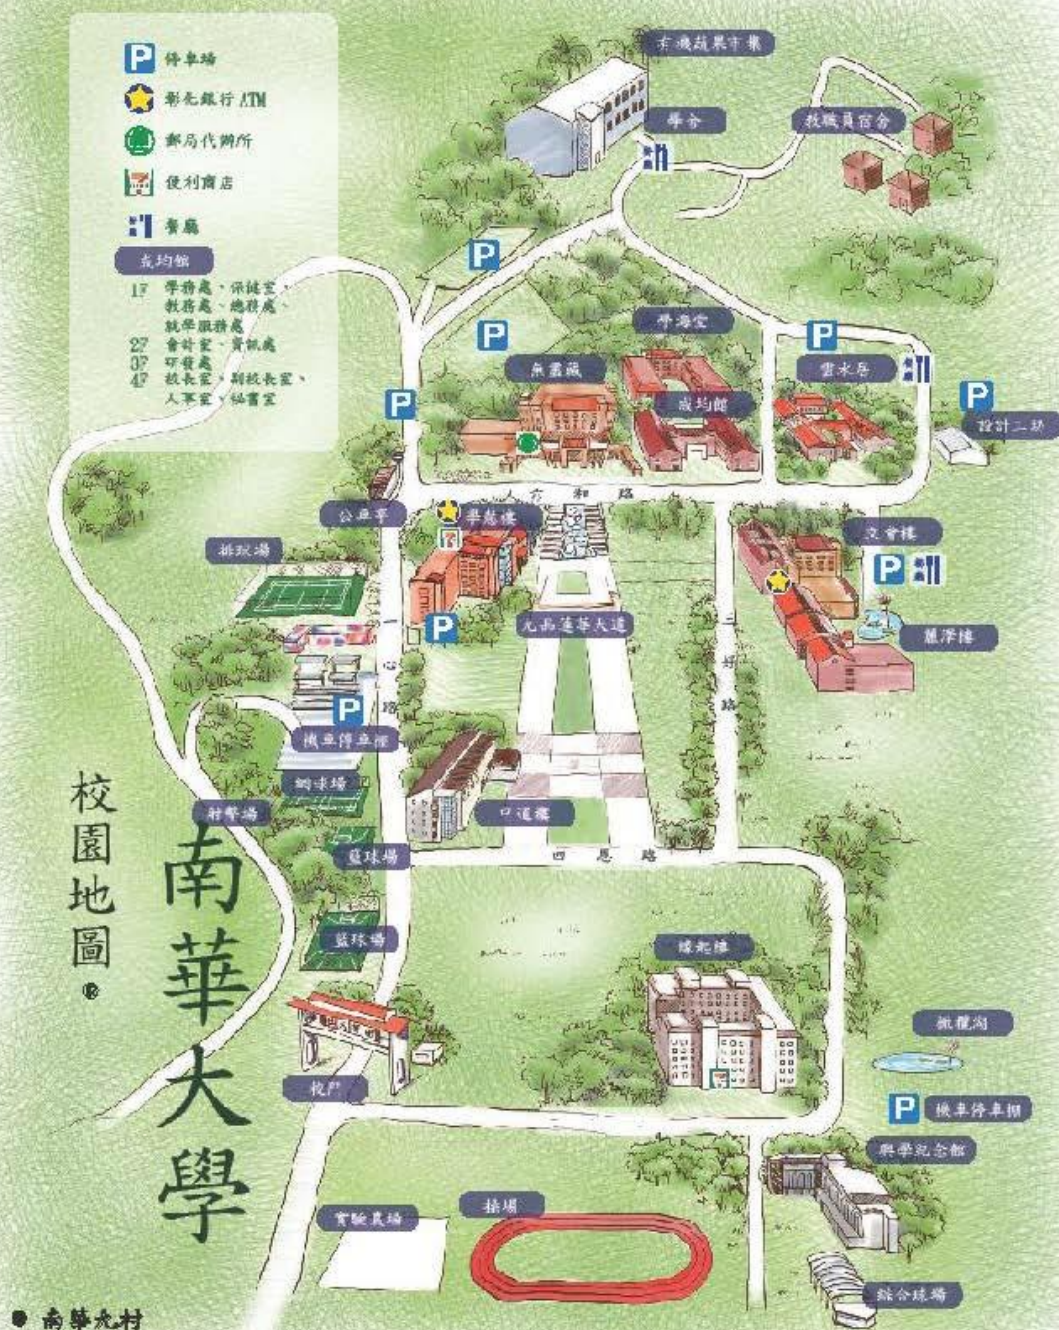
P 停車場
彰化銀行 ATM
郵局代辦所
便利商店
餐廳
成均館
1F 學務處、保健室、教務處、總務處、就學服務處
2F 會計室、資訊處
3F 研發處
4F 校長室、副校長室、人事室、秘書室

有機蔬果市集
學分
教職員宿舍
學海堂
雲水居
無盡藏
成均館
設計二坊
人文和路
公車亭
華應樓
文會樓
排球場
九品蓮華大道
慧淳樓
一心路
三好路
機車停車棚
網球場
射箭場
口遊樓
籃球場
四恩路
籃球場
綜起樓
校門
觀龍池
機車停車棚
興學紀念館
實驗農場
操場
綜合球場
南華大村

校園地圖
南華大學